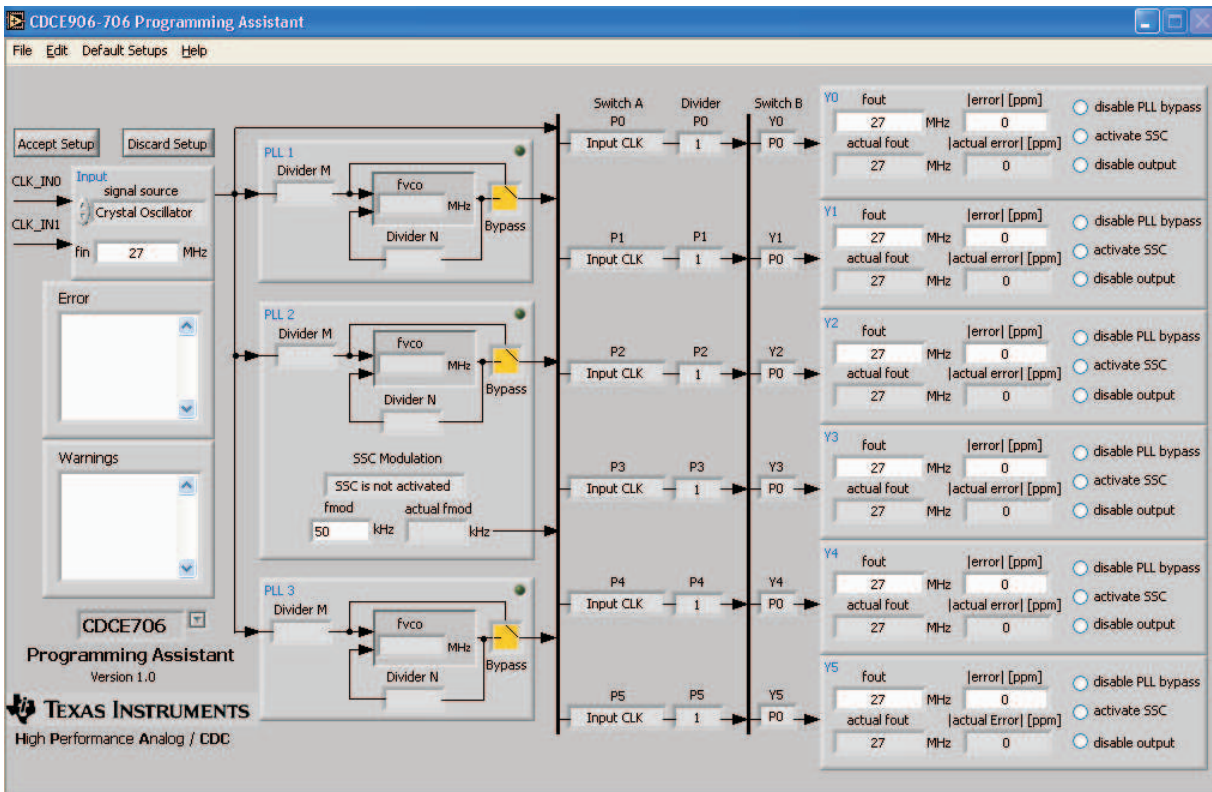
CDCE906-706 Programming Assistant

File Edit Default Setups Help

Accept Setup
Discard Setup

CLK_IN0
CLK_IN1

Input
signal source
Crystal Oscillator
fin 27 MHz

Error

Warnings

CDCE706

Programming Assistant
Version 1.0

TEXAS INSTRUMENTS
High Performance Analog / CDC

PLL 1
Divider M
fvco
MHz
Divider N
Bypass

PLL 2
Divider M
fvco
MHz
Divider N
Bypass

SSC Modulation
SSC is not activated
fmod
50 kHz
actual fmod
kHz

PLL 3
Divider M
fvco
MHz
Divider N
Bypass

Switch A
Divider
Switch B

P0 Input CLK | P0 1 | Y0 P0
P1 Input CLK | P1 1 | Y1 P0
P2 Input CLK | P2 1 | Y2 P0
P3 Input CLK | P3 1 | Y3 P0
P4 Input CLK | P4 1 | Y4 P0
P5 Input CLK | P5 1 | Y5 P0

Y0
fout 27 MHz
|error| [ppm] 0
actual fout 27 MHz
|actual error| [ppm] 0
disable PLL bypass
activate SSC
disable output

Y1
fout 27 MHz
|error| [ppm] 0
actual fout 27 MHz
|actual error| [ppm] 0
disable PLL bypass
activate SSC
disable output

Y2
fout 27 MHz
|error| [ppm] 0
actual fout 27 MHz
|actual error| [ppm] 0
disable PLL bypass
activate SSC
disable output

Y3
fout 27 MHz
|error| [ppm] 0
actual fout 27 MHz
|actual error| [ppm] 0
disable PLL bypass
activate SSC
disable output

Y4
fout 27 MHz
|error| [ppm] 0
actual fout 27 MHz
|actual error| [ppm] 0
disable PLL bypass
activate SSC
disable output

Y5
fout 27 MHz
|error| [ppm] 0
actual fout 27 MHz
|actual Error| [ppm] 0
disable PLL bypass
activate SSC
disable output